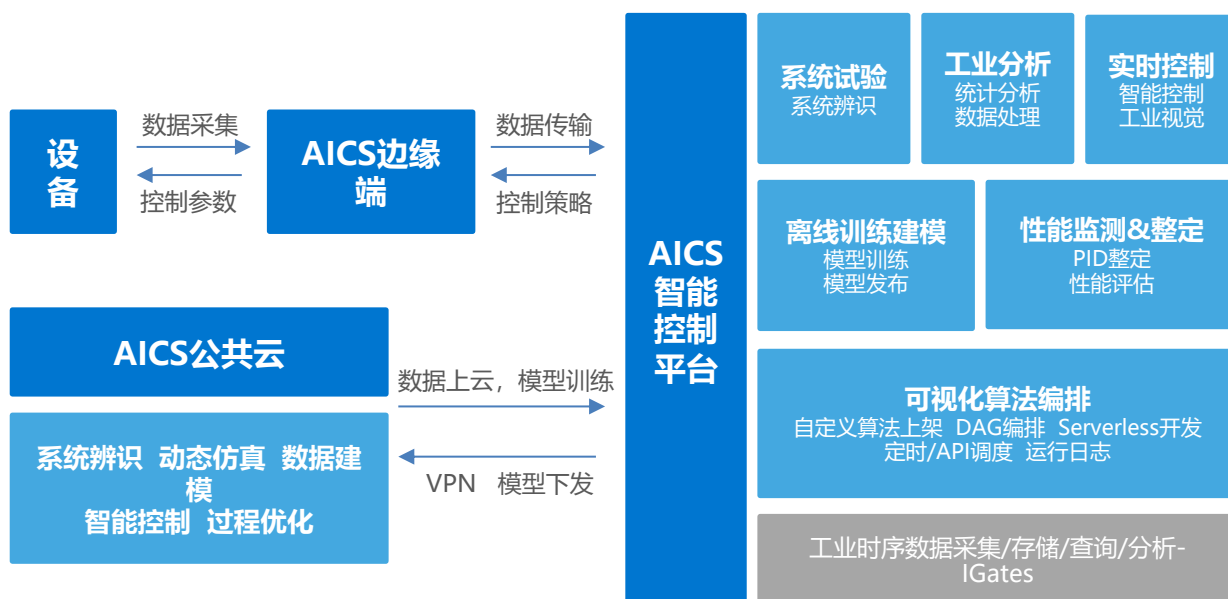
设备

数据采集

控制参数

AICS边缘端

数据传输

控制策略

AICS公共云

系统辨识 动态仿真 数据建模
智能控制 过程优化

数据上云，模型训练

VPN 模型下发

AICS智能控制平台

系统试验
系统辨识

工业分析
统计分析
数据处理

实时控制
智能控制
工业视觉

离线训练建模
模型训练
模型发布

性能监测&整定
PID整定
性能评估

可视化算法编排
自定义算法上架 DAG编排 Serverless开发
定时/API调度 运行日志

工业时序数据采集/存储/查询/分析-IGates